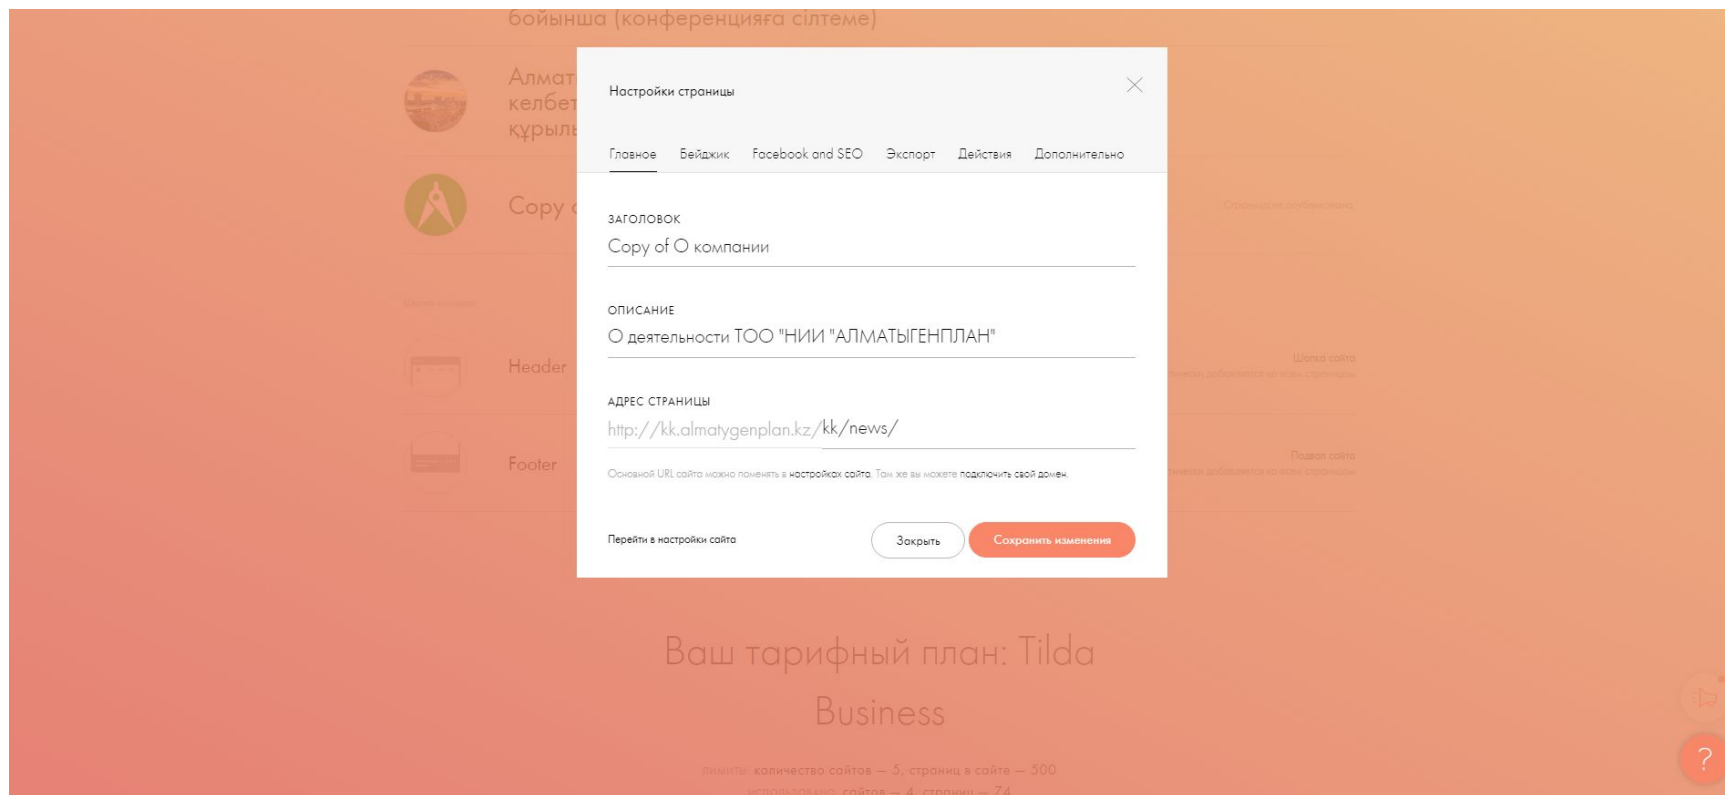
бойынша (конференцияға сілтеме)

Алмат
келбет
құрылы

Copy c

Header

Footer

Настройки страницы

Главное Бейджик Facebook and SEO Экспорт Действия Дополнительно

ЗАГОЛОВОК
Copy of О компании

ОПИСАНИЕ
О деятельности ТОО "НИИ "АЛМАТЫГЕНПЛАН"

АДРЕС СТРАНИЦЫ
http://kk.almatygenplan.kz/kk/news/

Основной URL сайта можно поменять в настройках сайта. Там же вы можете подключить свой домен.

Перейти в настройки сайта

Закрыть

Сохранить изменения

Ваш тарифный план: Tilda Business

лимиты: количество сайтов — 5, страниц в сайте — 500

использовано: сайтов — 4, страниц — 74

?